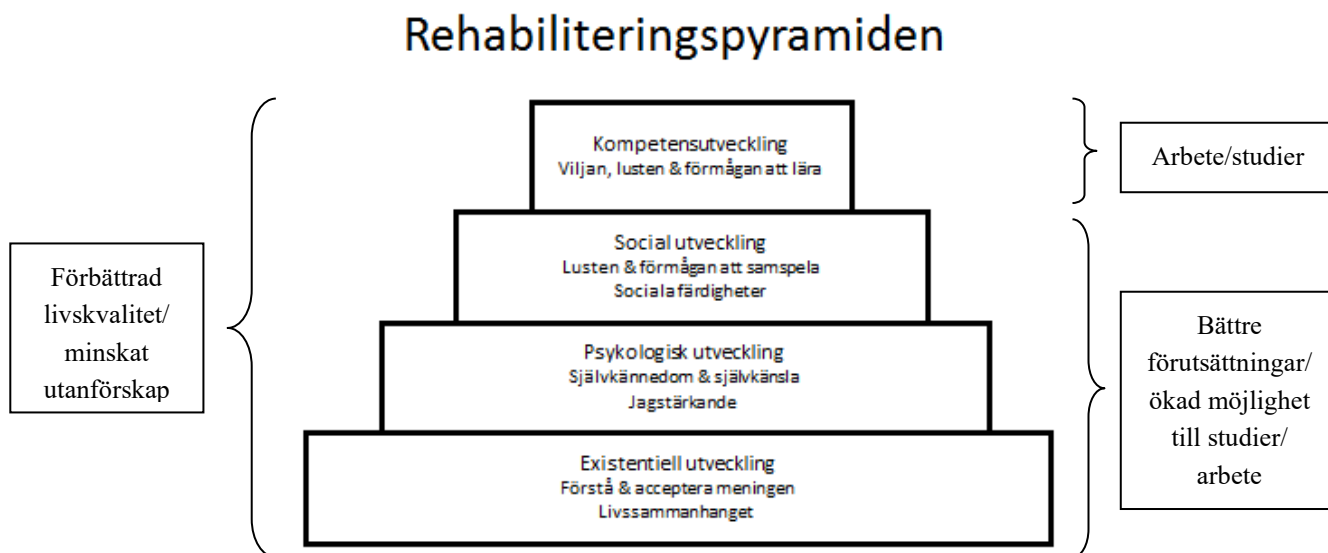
Rehabiliteringspyramiden

Förbättrad livskvalitet/ minskat utanförskap

Kompetensutveckling
Viljan, lusten & förmågan att lära

Social utveckling
Lusten & förmågan att samspela
Sociala färdigheter

Psykologisk utveckling
Självkännedom & självkänsla
Jagstärkande

Existentiell utveckling
Förstå & acceptera meningen
Livssammanhanget

Arbete/studier

Bättre förutsättningar/ ökad möjlighet till studier/ arbete